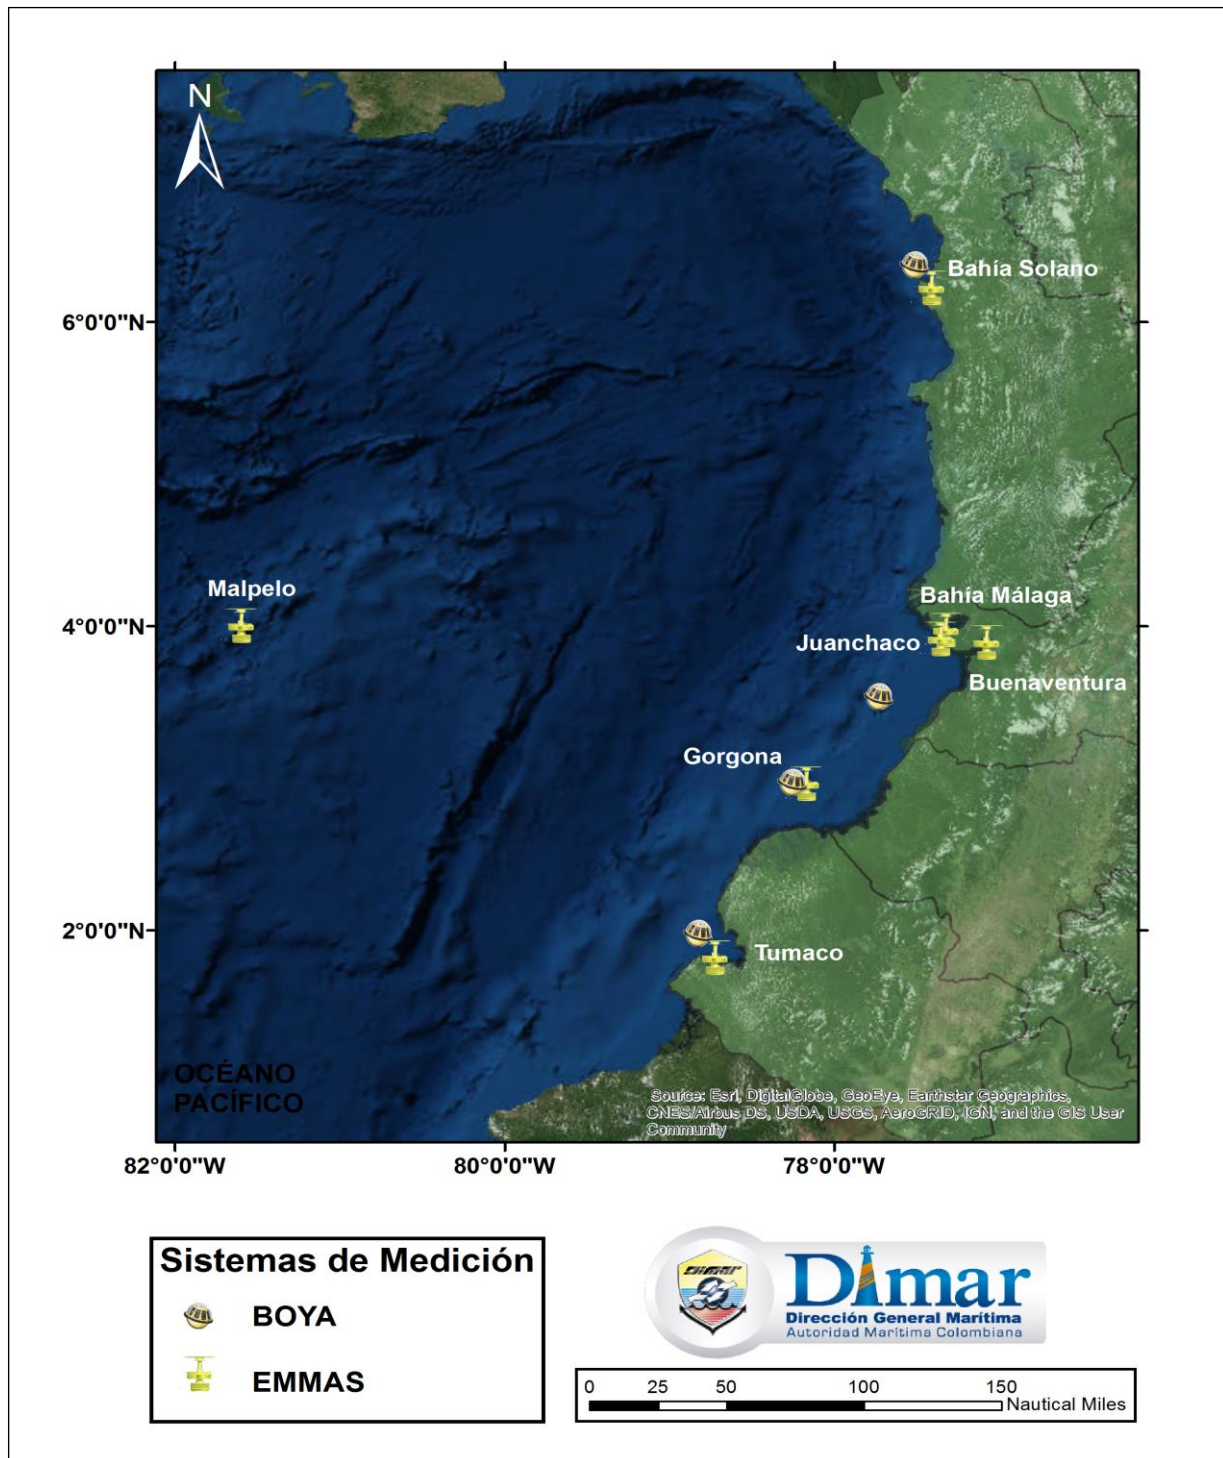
N

Bahía Solano

6°0'0"N

Malpelo

4°0'0"N

Bahía Málaga

Juanchaco

Buenaventura

Gorgona

2°0'0"N

Tumaco

OCÉANO PACÍFICO

Source: Esri, DigitalGlobe, GeoEye, Earthstar Geographics, CNES/Airbus DS, USDA, USGS, AeroGRID, IGN, and the GIS User Community

82°0'0"W

80°0'0"W

78°0'0"W

Sistemas de Medición

BOYA

EMMAS

DIMAR

Dimar

Dirección General Marítima

Autoridad Marítima Colombiana

0 25 50 100 150 Nautical Miles